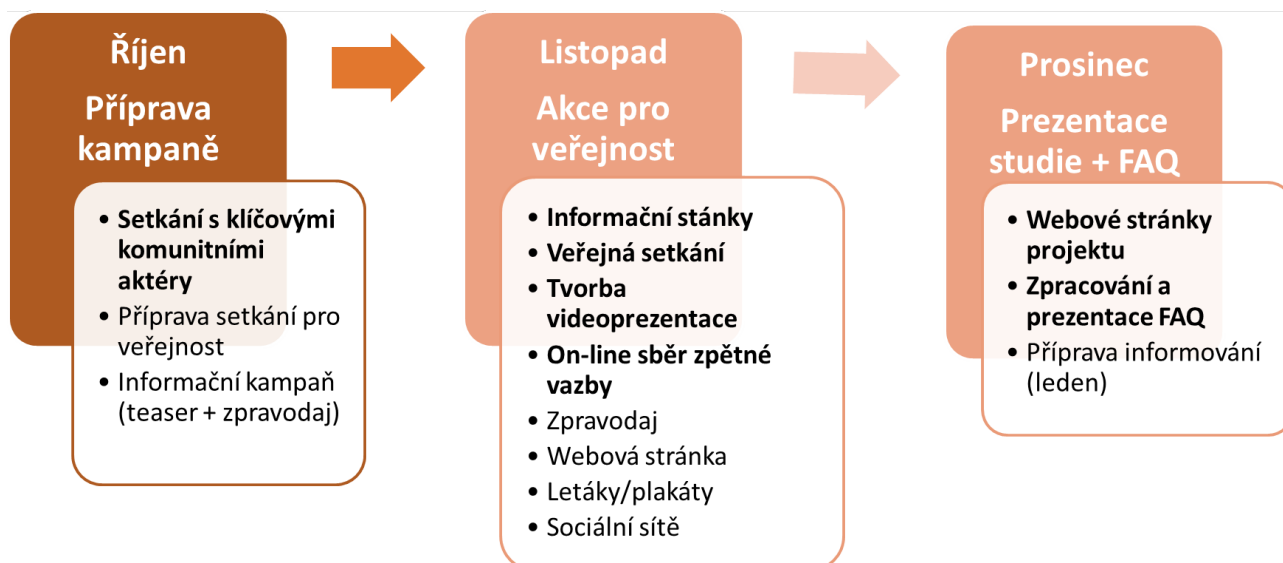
Říjen

Příprava kampaně

- Setkání s klíčovými komunitními aktéry
- Příprava setkání pro veřejnost
- Informační kampaň (teaser + zpravodaj)

Listopad

Akce pro veřejnost

- Informační stánky
- Veřejná setkání
- Tvorba videoprezentace
- On-line sběr zpětné vazby
- Zpravodaj
- Webová stránka
- Letáky/plakáty
- Sociální sítě

Prosinec

Prezentace studie + FAQ

- Webové stránky projektu
- Zpracování a prezentace FAQ
- Příprava informování (leden)